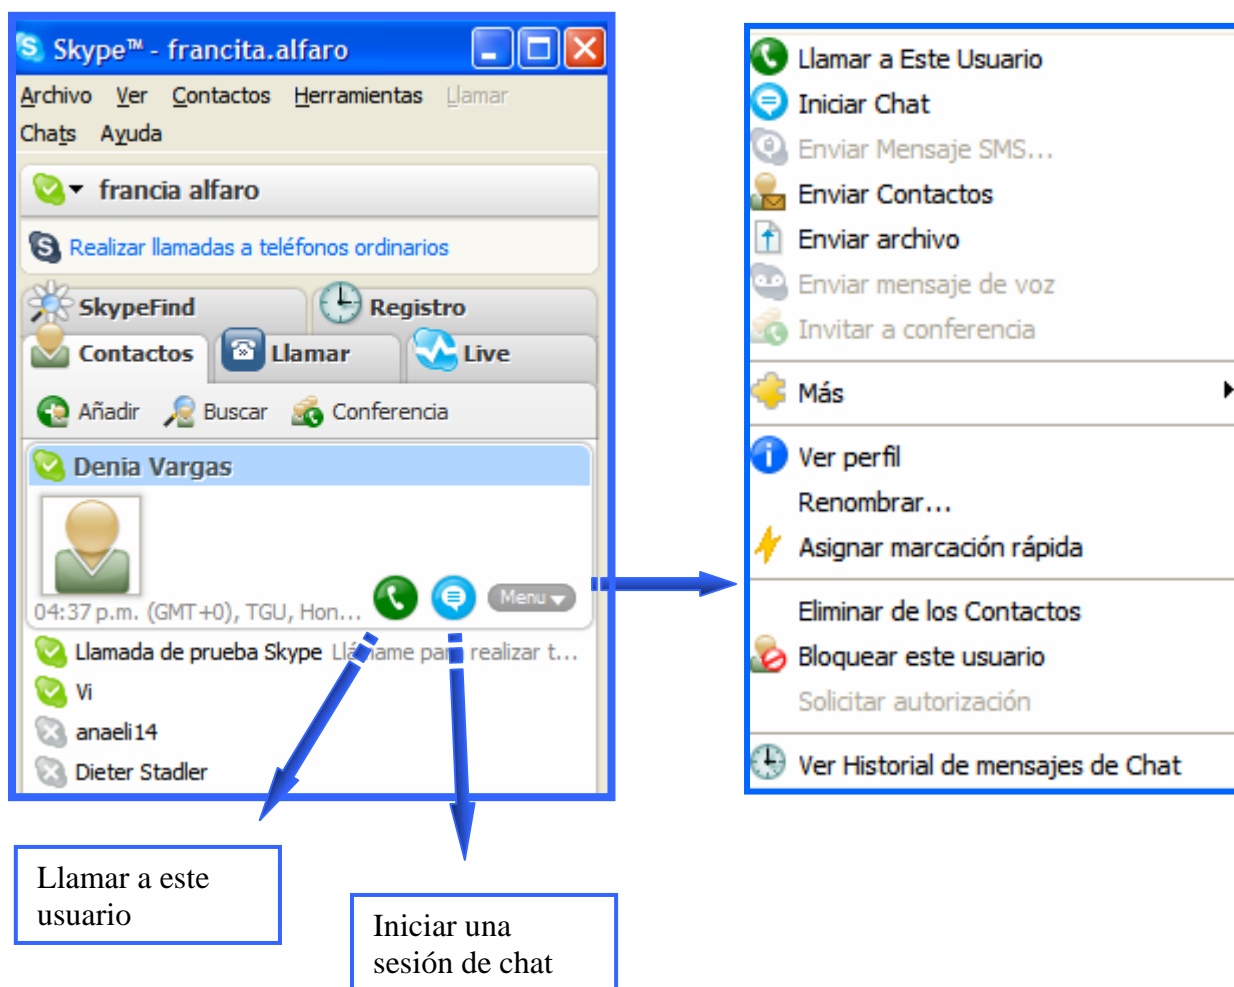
Skype™ - francita.alfaro

Archivo Ver Contactos Herramientas Llamar
Chats Ayuda

francia alfaro

Realizar llamadas a teléfonos ordinarios

SkypeFind Registro
Contactos Llamar Live

Añadir Buscar Conferencia

Denia Vargas

04:37 p.m. (GMT+0), TGU, Hon...

Menu

Llamada de prueba Skype Llámame para realizar t...
Vi
anaeli14
Dieter Stadler

Llamar a Este Usuario
Iniciar Chat
Enviar Mensaje SMS...
Enviar Contactos
Enviar archivo
Enviar mensaje de voz
Invitar a conferencia
Más
Ver perfil
Renombrar...
Asignar marcación rápida
Eliminar de los Contactos
Bloquear este usuario
Solicitar autorización
Ver Historial de mensajes de Chat

Llamar a este usuario

Iniciar una sesión de chat